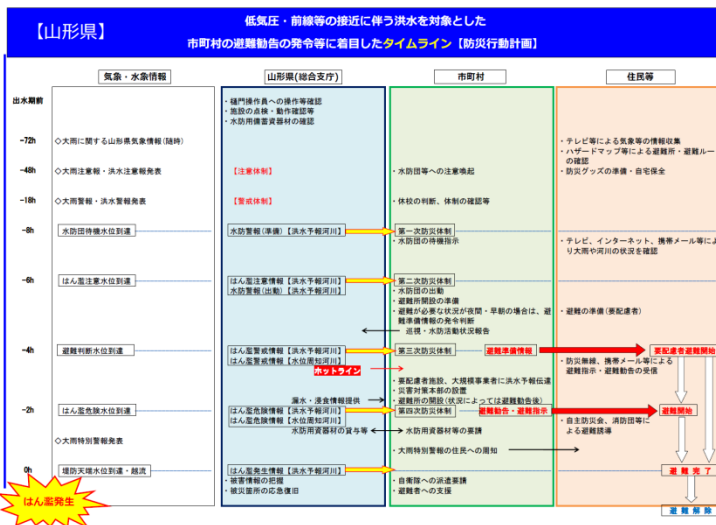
【山形県】

低気圧・前線等の接近に伴う洪水を対象とした
市町村の避難勧告の発令等に着目したタイムライン【防災行動計画】

| 出水期前 | 気象・水象情報 | 山形県(総合支庁) | 市町村 | 住民等 |
|---|---|---|---|---|
| | | ・樋門操作員への操作等確認 ・施設の点検・動作確認等 ・水防用備蓄資材の確認 | | |
| -72h | ◇大雨に関する山形県気象情報(随時) | | | ・テレビ等による気象等の情報収集 ・ハザードマップ等による避難所・避難ルー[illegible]の確認 ・防災グッズの準備・自宅保全 |
| -48h | ◇大雨注意報・洪水注意報発表 | 【注意体制】 | ・水防団等への注意喚起 | |
| -18h | ◇大雨警報・洪水警報発表 | 【警戒体制】 | ・休校の判断、体制の確認等 | |
| -8h | 水防団待機水位到達 | 水防警報(準備)【洪水予報河川】 | 第一次防災体制 ・水防団の待機指示 | ・テレビ、インターネット、携帯メール等に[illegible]り大雨や河川の状況を確認 |
| -6h | はん濫注意水位到達 | はん濫注意情報【洪水予報河川】 水防警報(出動)【洪水予報河川】 | 第二次防災体制 ・水防団の出動 ・避難所開設の準備 ・避難が必要な状況が夜間・早朝の場合は、避難準備情報の発令判断 ・巡視・水防活動状況報告 | ・避難の準備(要配慮者) |
| -4h | 避難判断水位到達 | はん濫警戒情報【洪水予報河川】 はん濫警戒情報【水位周知河川】 ホットライン | 第三次防災体制 避難準備情報 ・要配慮者施設、大規模事業者に洪水予報伝達 ・災害対策本部の設置 ・避難所の開設(状況によっては避難勧告後) | 要配慮者避難開始 ・防災無線、携帯メール等による避難指示・避難勧告の受信 |
| -2h | はん濫危険水位到達 ◇大雨特別警報発表 | 漏水・浸食情報提供 はん濫危険情報【洪水予報河川】 はん濫危険情報【水位周知河川】 水防用資器材の貸与等 | 第四次防災体制 避難勧告・避難指示 ・水防用資器材等の要請 ・大雨特別警報の住民への周知 | 避難開始 ・自主防災会、消防団等による避難誘導 |
| 0h | 堤防天端水位到達・越流 | はん濫発生情報【洪水予報河川】 ・被害情報の把握 ・被災箇所の応急復旧 | ・自衛隊への派遣要請 ・避難者への支援 | 避難完了 避難解除 |

はん濫発生